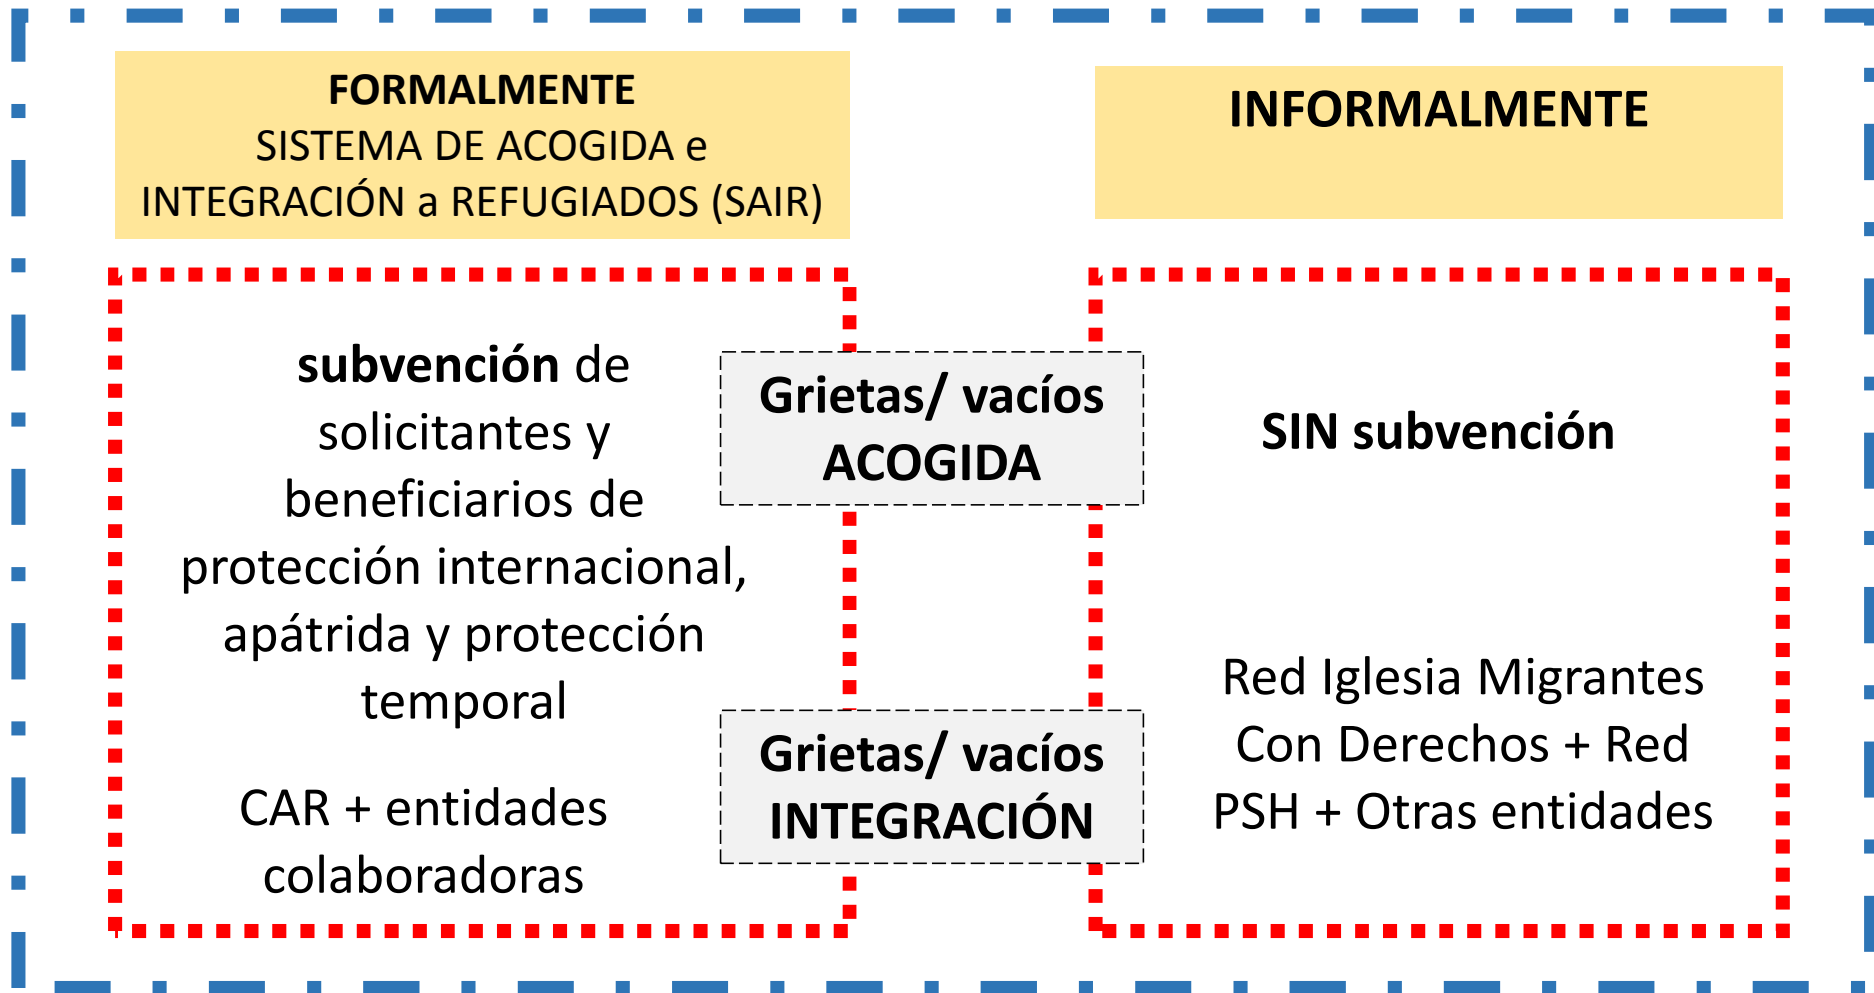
FORMALMENTE
SISTEMA DE ACOGIDA e INTEGRACIÓN a REFUGIADOS (SAIR)

INFORMALMENTE

subvención de solicitantes y beneficiarios de protección internacional, apátrida y protección temporal

CAR + entidades colaboradoras

Grietas/ vacíos ACOGIDA

Grietas/ vacíos INTEGRACIÓN

SIN subvención

Red Iglesia Migrantes Con Derechos + Red PSH + Otras entidades